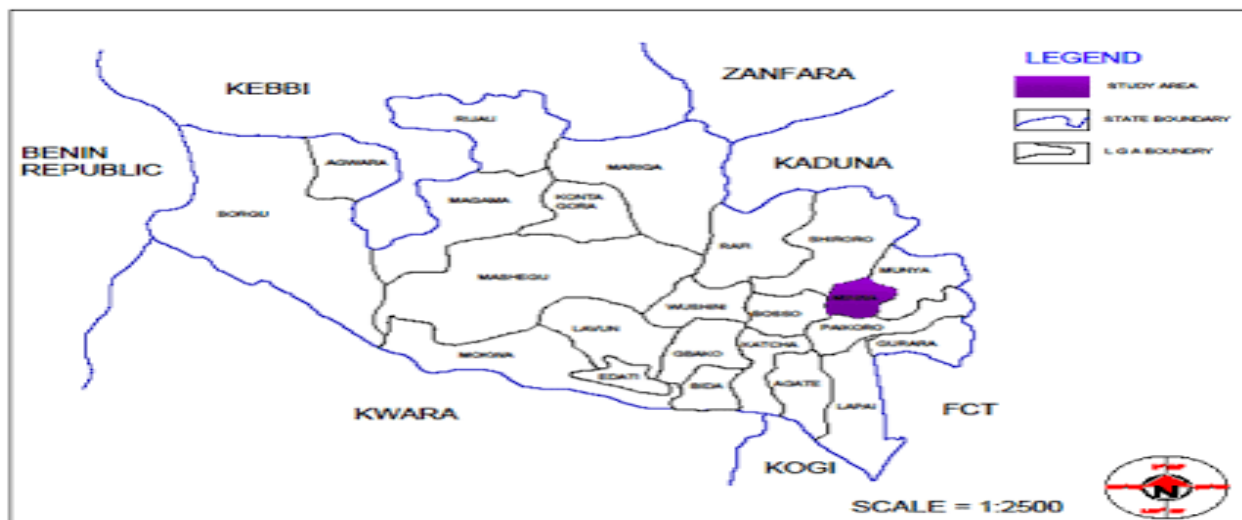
KEBBI

ZANFARA

LEGEND

STUDY AREA

STATE BOUNDARY

L G A BOUNDRY

BENIN REPUBLIC

RIJAU

AGWARA

MARIGA

KADUNA

MAGAMA

KONTA GORA

BORGU

RAFI

SHIRORO

MASHEGU

MUNYA

MOOYA

WUSHISHI

BOSSO

PAIKORO

LAVUN

MOKWA

KATCHA

GURARA

GBAKO

EDATI

BIDA

AGAIE

LAPAI

KWARA

FCT

KOGI

SCALE = 1:2500

N